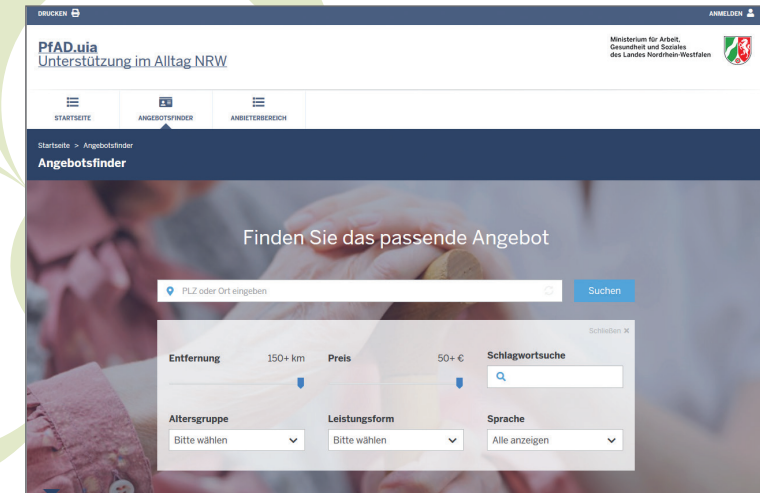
DRUCKEN

ANMELDEN

PfAD.uia
Unterstützung im Alltag NRW

Ministerium für Arbeit, Gesundheit und Soziales des Landes Nordrhein-Westfalen

STARTSEITE

ANGEBOTSFINDER

ANBIETERBEREICH

Startseite > Angebotsfinder

Angebotsfinder

Finden Sie das passende Angebot

PLZ oder Ort eingeben

Suchen

Schließen ✖

Entfernung 150+ km

Preis 50+ €

Schlagwortsuche

Altersgruppe
Bitte wählen

Leistungsform
Bitte wählen

Sprache
Alle anzeigen